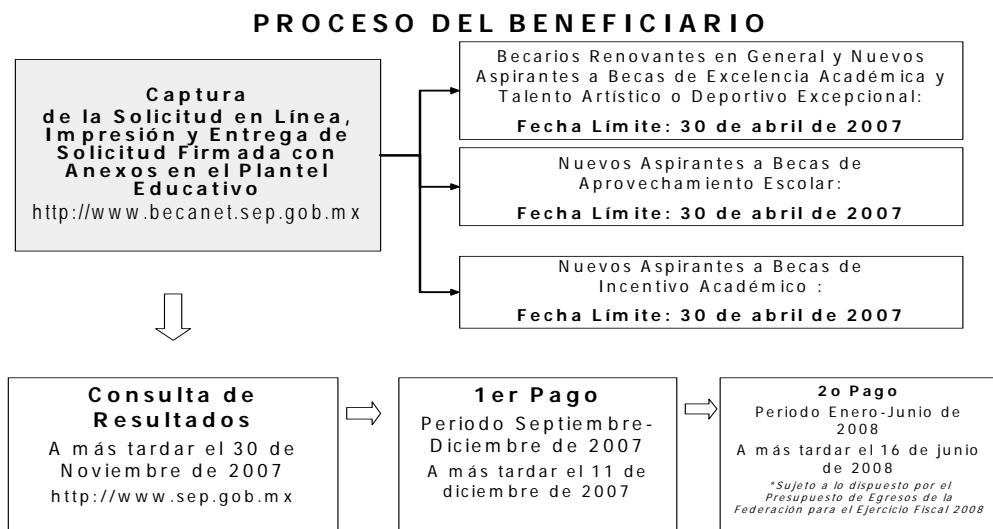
PROCESO DEL BENEFICIARIO

Captura de la Solicitud en Línea, Impresión y Entrega de Solicitud Firmada con Anexos en el Plantel Educativo
http://www.becanet.sep.gob.mx

Becarios Renovantes en General y Nuevos Aspirantes a Becas de Excelencia Académica y Talento Artístico o Deportivo Excepcional:
Fecha Límite: 30 de abril de 2007

Nuevos Aspirantes a Becas de Aprovechamiento Escolar:
Fecha Límite: 30 de abril de 2007

Nuevos Aspirantes a Becas de Incentivo Académico :
Fecha Límite: 30 de abril de 2007

Consulta de Resultados
A más tardar el 30 de Noviembre de 2007
http://www.sep.gob.mx

1er Pago
Periodo Septiembre-Diciembre de 2007
A más tardar el 11 de diciembre de 2007

2o Pago
Periodo Enero-Junio de 2008
A más tardar el 16 de junio de 2008
*Sujeto a lo dispuesto por el Presupuesto de Egresos de la Federación para el Ejercicio Fiscal 2008